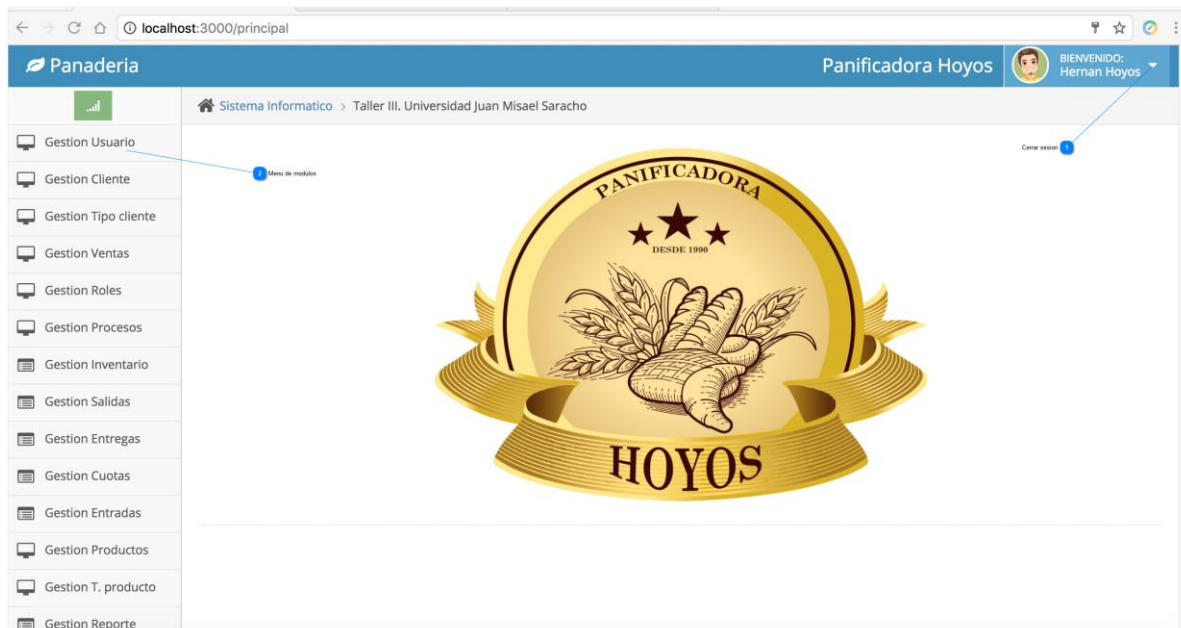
localhost:3000/principal

Panaderia

Panificadora Hoyos

BIENVENIDO:
Hernan Hoyos

Sistema Informatico > Taller III. Universidad Juan Misael Saracho

Gestion Usuario
Gestion Cliente
Gestion Tipo cliente
Gestion Ventas
Gestion Roles
Gestion Procesos
Gestion Inventario
Gestion Salidas
Gestion Entregas
Gestion Cuotas
Gestion Entradas
Gestion Productos
Gestion T. producto
Gestion Reporte

2 Menu de modulos

Cerrar sesion 1

PANIFICADORA
DESDE 1990
HOYOS